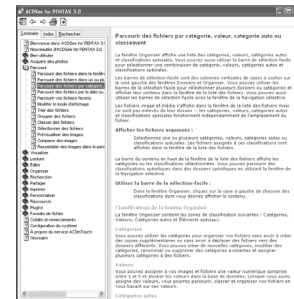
ACDSee for PENTAX 3.0

Sommaire | Index | Rechercher

Bienvenue dans ACDSee for PENTAX 3.0
Nouveautés d'ACDSee for PENTAX 3.0
Bien débuter
Acquérir des photos
Parcourir
Parcourir des fichiers dans la fenêtre
Parcourir des fichiers dans un dossier
Parcourir des fichiers par catégorie
Parcourir les fichiers par date
Parcourir les fichiers favoris
Modifier le mode d'affichage
Trier des fichiers
Groupe des fichiers
Classer des fichiers
Sélectionner des fichiers
Prévisualiser des images
Comparer des images
Personnaliser des images dans le panneau
Visualiser
Lecture
Éditer
Organiser
Rechercher
Partager
Imprimer
Personnaliser
Raccourcis
Plugins
Formats de fichier
Crédits et remerciements
Configuration du système
A propos du service ACDSee
Glossaire

Parcourir des fichiers par catégorie, valeur, catégorie auto ou classement

La fenêtre Organiser affiche une liste des catégories, valeurs, catégories autos et classifications spéciales. Vous pouvez aussi utiliser la barre de sélection-facile pour sélectionner une combinaison de catégories, valeurs, catégories autos et classifications spéciales.

La barre de sélection-facile sont des colonnes verticales de cases à cocher sur la gauche des fenêtres Dossiers et Organiser. Vous pouvez utiliser les barres de la sélection-facile pour sélectionner plusieurs dossiers ou catégories et afficher ces contenus dans la fenêtre de la liste des fichiers. Vous pouvez aussi utiliser les barres de sélection-facile avec la fenêtre de la Navigation sélective.

Les fichiers image et média s'affichent dans la fenêtre de la liste des fichiers mais ne sont pas enlevés de leur dossier. Les catégories, valeurs, catégories autos et classifications spéciales fonctionnent indépendamment de l'emplacement du fichier.

Afficher les fichiers organisés :

Sélectionnez une ou plusieurs catégories, valeurs, catégories autos ou classifications spéciales. Les fichiers assignés à ces classifications sont affichés dans la fenêtre de la liste des fichiers.

La barre du sommaire en haut de la fenêtre de la liste des fichiers affiche les catégories ou les classifications sélectionnées. Vous pouvez parcourir des classifications spécifiques dans des dossiers spécifiques en utilisant la fenêtre de la Navigation sélective.

Utiliser la barre de la sélection-facile :

Dans la fenêtre Organiser, cliquer sur la case à gauche de chacune des classifications dont vous désirez afficher le contenu.

Classifications de la fenêtre Organiser

La fenêtre Organiser contient les zones de classification suivantes : Catégories, Valeurs, Catégories autos et Éléments spéciaux.

Catégories

Vous pouvez utiliser les catégories pour organiser vos fichiers sans avoir à créer des copies supplémentaires ou sans avoir à déplacer des fichiers vers des dossiers différents. Vous pouvez créer de nouvelles catégories, modifier des catégories, renommer ou supprimer des catégories existantes et assigner plusieurs catégories à des fichiers.

Valeurs

Vous pouvez assigner à vos images et fichiers une valeur numérique comprise entre 1 et 5 et ensuite les utiliser pour les trier et les grouper. Lorsque vous aurez assigné des valeurs, vous pourrez parcourir, classer et organiser vos fichiers en fonction de leur valeur.

Catégories autos